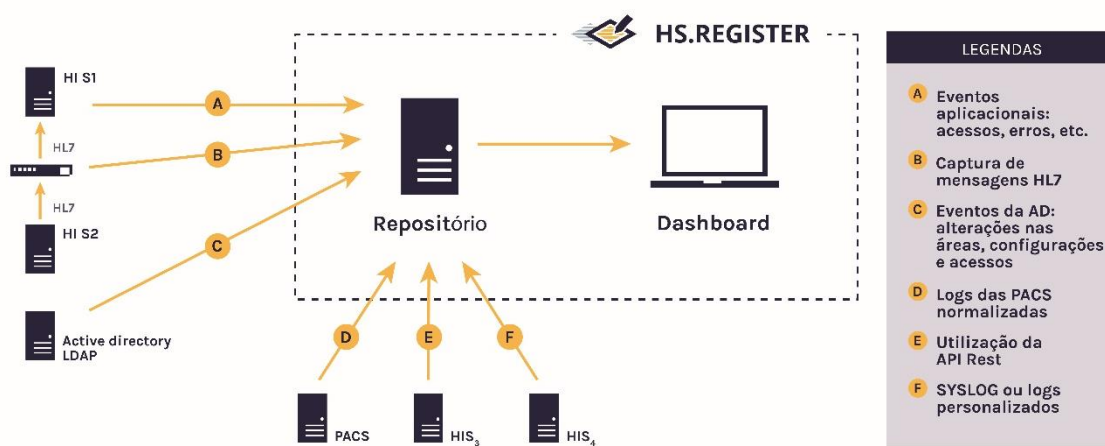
HS.REGISTER

HI S1

HL7

HL7

HI S2

Active directory LDAP

A

B

C

Repositório

Dashboard

D

E

F

PACS

$HIS_3$

$HIS_4$

LEGENDAS

A Eventos aplicacionais: acessos, erros, etc.

B Captura de mensagens HL7

C Eventos da AD: alterações nas áreas, configurações e acessos

D Logs das PACS normalizadas

E Utilização da API Rest

F SYSLOG ou logs personalizados